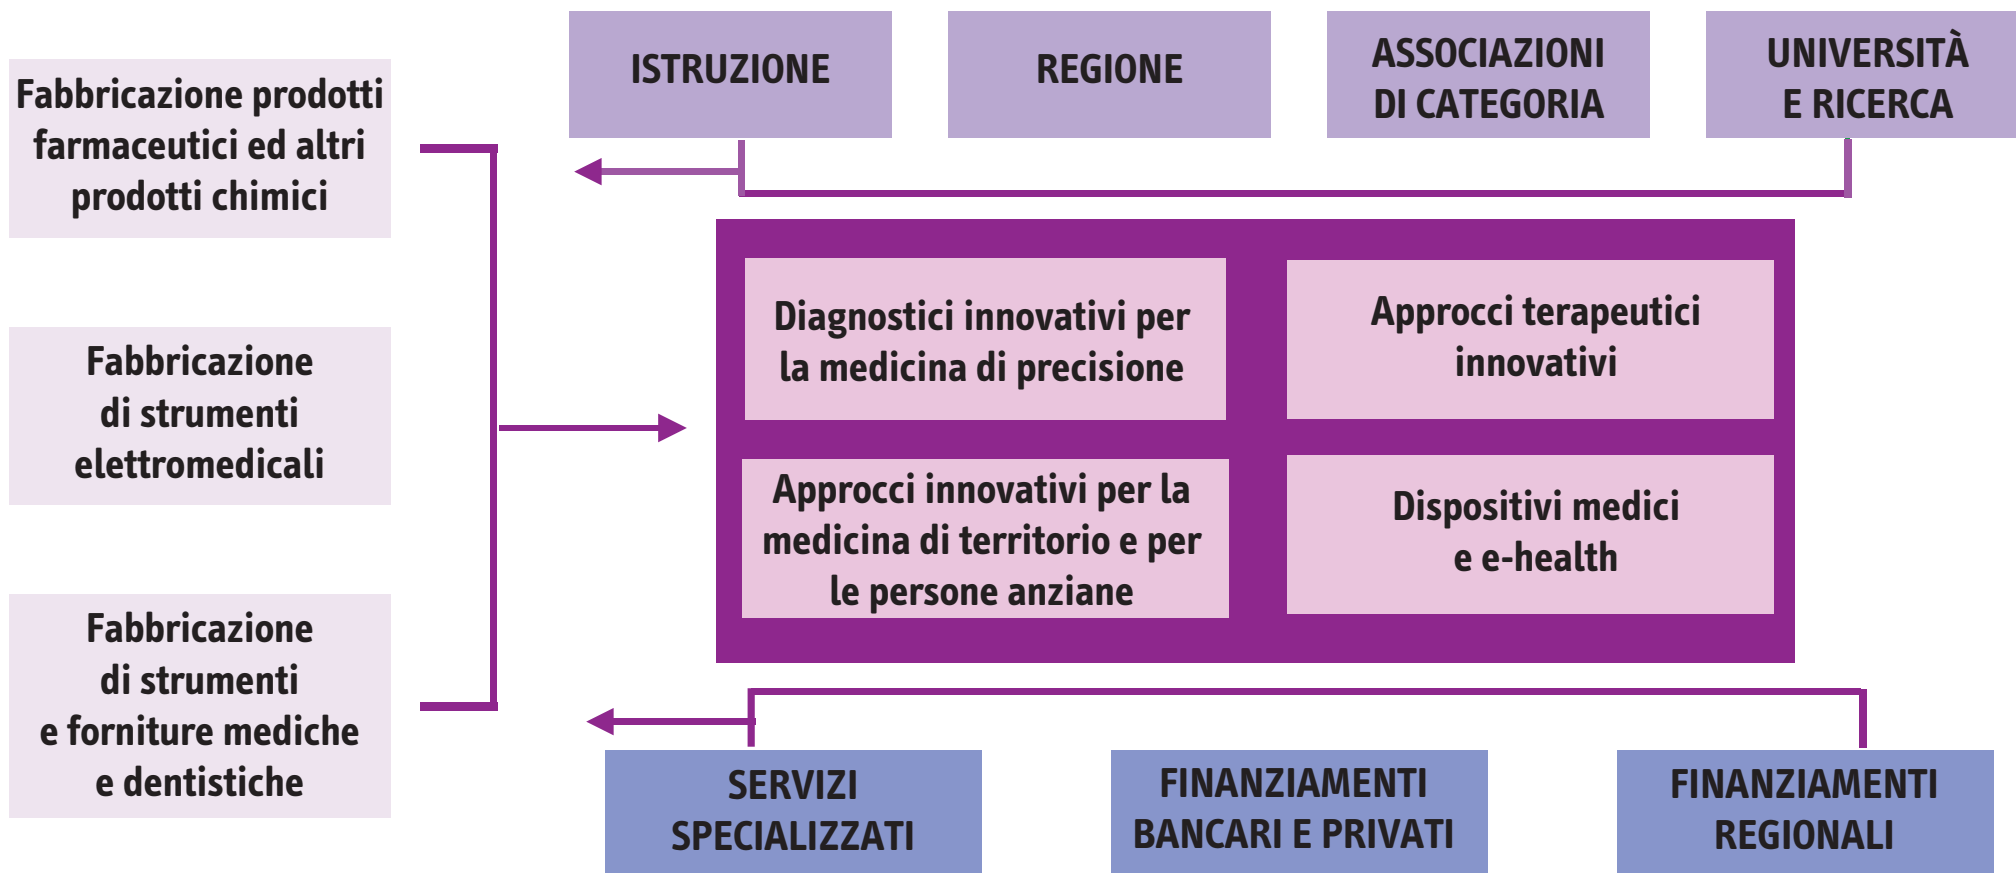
ISTRUZIONE

REGIONE

ASSOCIAZIONI DI CATEGORIA

UNIVERSITÀ E RICERCA

Fabbricazione prodotti farmaceutici ed altri prodotti chimici

Fabbricazione di strumenti elettromedicali

Fabbricazione di strumenti e forniture mediche e dentistiche

Diagnostici innovativi per la medicina di precisione

Approcci terapeutici innovativi

Approcci innovativi per la medicina di territorio e per le persone anziane

Dispositivi medici e e-health

SERVIZI SPECIALIZZATI

FINANZIAMENTI BANCARI E PRIVATI

FINANZIAMENTI REGIONALI